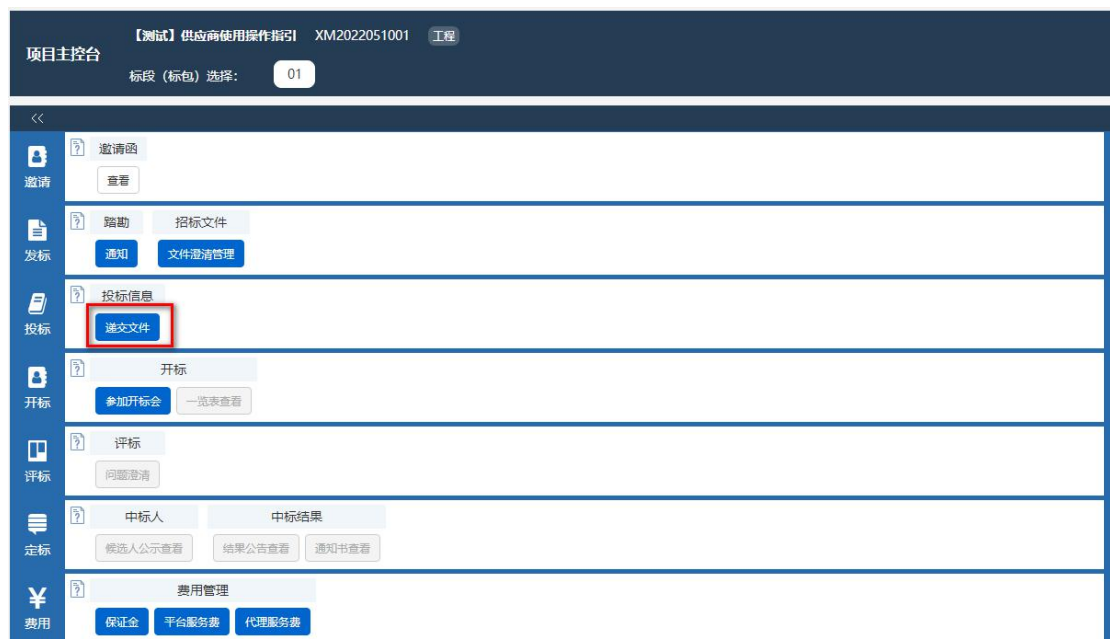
项目主控台

【测试】供应商使用操作指引 XM2022051001 工程

标段（标包）选择: 01

<<

邀请

邀请函

查看

发标

踏勘 招标文件

通知 文件澄清管理

投标

投标信息

递交文件

开标

开标

参加开标会 一览表查看

评标

评标

问题澄清

定标

中标人 中标结果

候选人公示查看 结果公告查看 通知书查看

¥
费用

费用管理

保证金 平台服务费 代理服务费